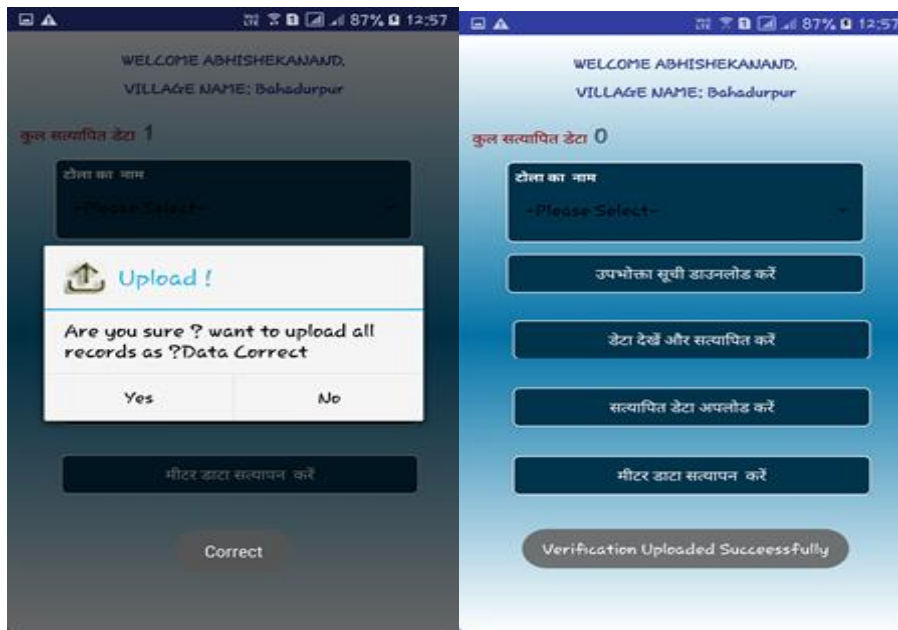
87% 12:57

WELCOME ABHISHEKANAND,

VILLAGE NAME: Bahadurpur

कुल सत्यापित डेटा 1

टोला का नाम

--Please Select--

Upload !

Are you sure ? want to upload all records as ?Data Correct

Yes

No

मीटर डाटा सत्यापन करें

Correct

87% 12:57

WELCOME ABHISHEKANAND,

VILLAGE NAME: Bahadurpur

कुल सत्यापित डेटा 0

टोला का नाम

--Please Select--

उपभोक्ता सूची डाउनलोड करें

डेटा देखें और सत्यापित करें

सत्यापित डेटा अपलोड करें

मीटर डाटा सत्यापन करें

Verification Uploaded Succeessfully